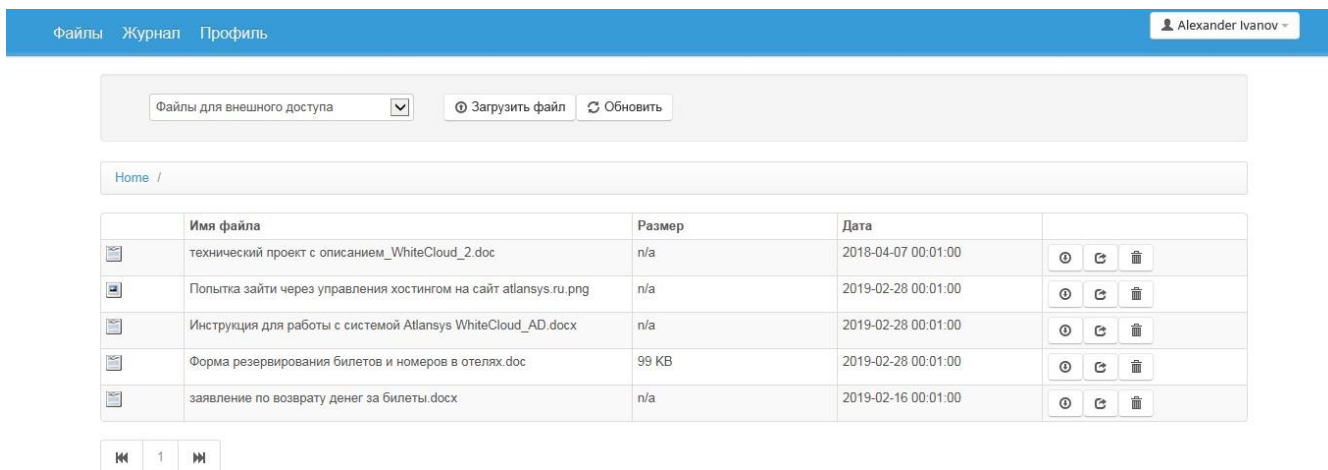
Файлы Журнал Профиль

Alexander Ivanov

Файлы для внешного доступа

Загрузить файл Обновить

Home /

| | Имя файла | Размер | Дата | |
|---|---|---|---|---|
| | технический проект с описанием_WhiteCloud_2.doc | n/a | 2018-04-07 00:01:00 | |
| | Попытка зайти через управления хостингом на сайт atlansys.ru.png | n/a | 2019-02-28 00:01:00 | |
| | Инструкция для работы с системой Atlansys WhiteCloud_AD.docx | n/a | 2019-02-28 00:01:00 | |
| | Форма резервирования билетов и номеров в отелях.doc | 99 KB | 2019-02-28 00:01:00 | |
| | заявление по возврату денег за билеты.docx | n/a | 2019-02-16 00:01:00 | |

1